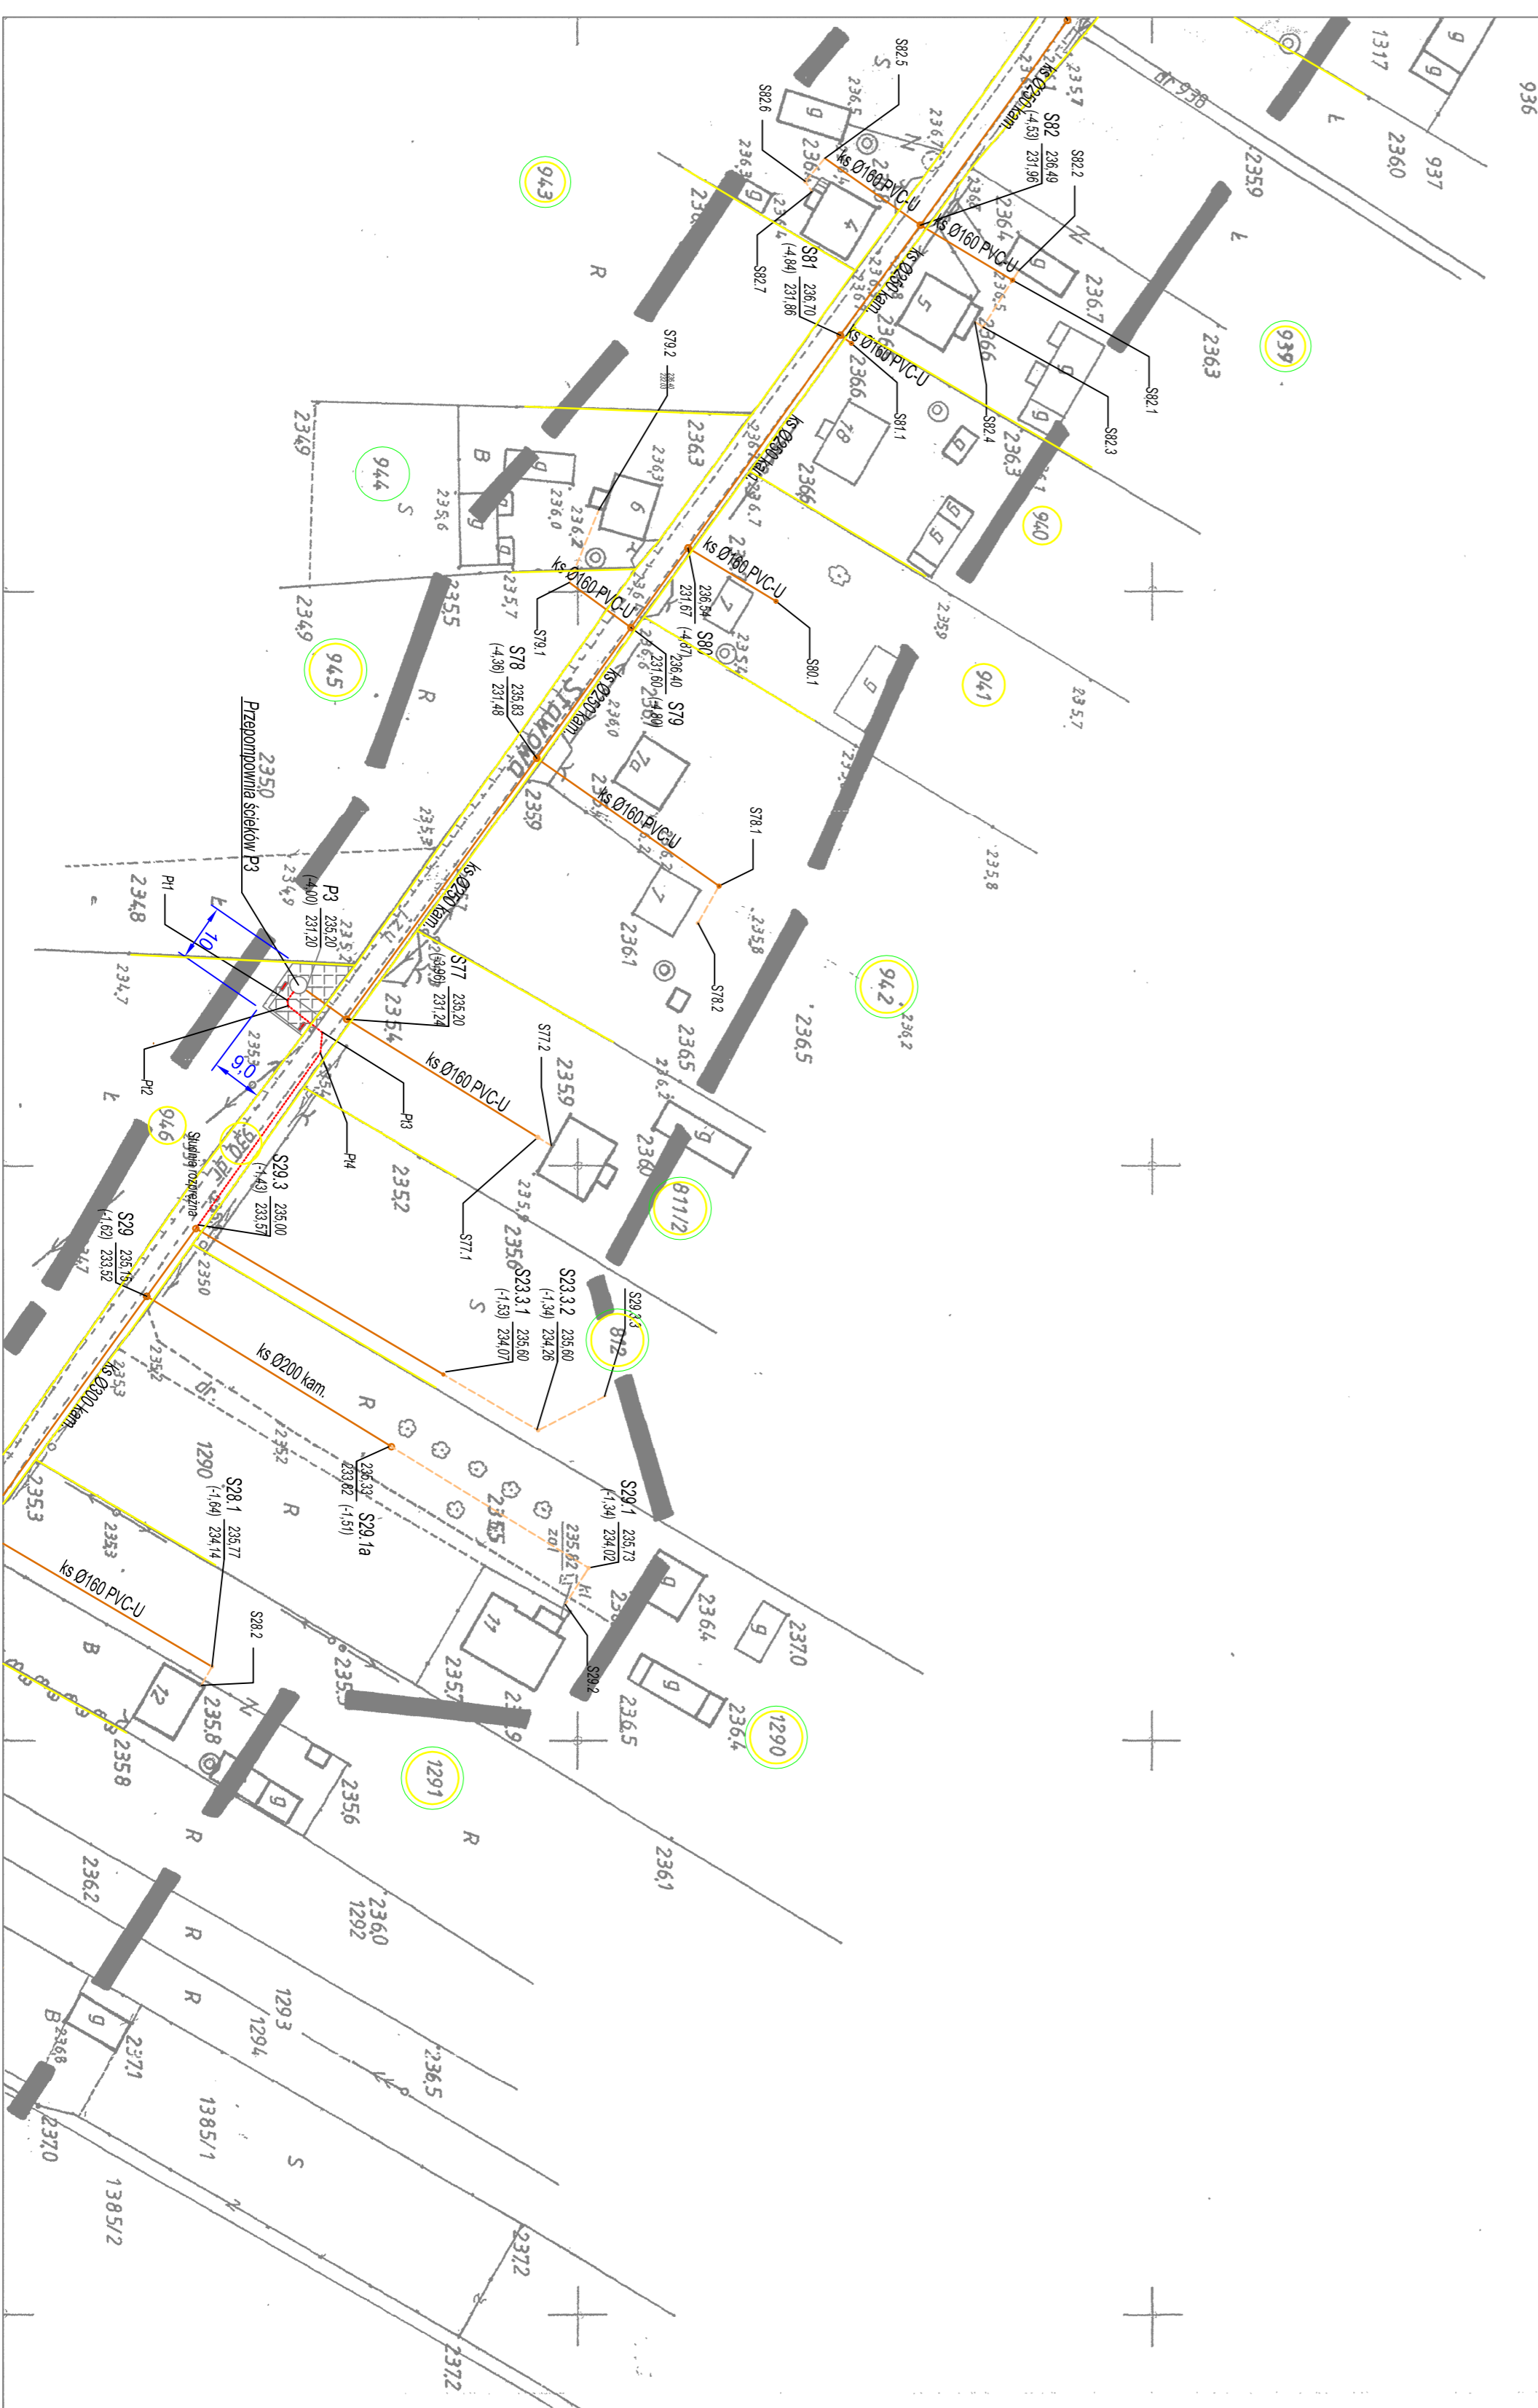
S82.5
S82.6
ks Ø250 kam.
S82 $\frac{236,49}{231,96}$ (-4,53)
S82.2
ks Ø160 PVC-U
ks Ø160 PVC-U
S81 $\frac{236,70}{231,86}$ (-4,84)
S82.7
ks Ø250 kam.
ks Ø160 PVC-U
S82.1
S82.3
S82.4
S81.1
943
939
944
940
941
945
942
946
811/2
812
1290
1291
1317
936
937
dr.938
S79.2
ks Ø250 kam.
ks Ø160 PVC-U
ks Ø160 PVC-U
S80 $\frac{236,54}{231,67}$ (-4,87)
S80.1
S79.1
S78 $\frac{235,83}{231,48}$ (-4,36)
S79 $\frac{236,40}{231,60}$ (-4,80)
ks Ø250 kam.
Słowików
ks Ø160 PVC-U
S78.1
S78.2
Przepompownia ścieków P3
P3 $\frac{235,20}{231,20}$ (-4,00)
ks Ø250 kam.
S77 $\frac{235,20}{231,24}$ (-3,96)
Pt1
Pt2
Pt3
Pt4
10,0
9,0
ks Ø160 PVC-U
S77.2
S77.1
Studnia rozprężna
S29.3 $\frac{235,00}{233,57}$ (-1,43)
S29 $\frac{235,15}{233,52}$ (-1,62)
S23.3.1 $\frac{235,60}{234,07}$ (-1,53)
S23.3.2 $\frac{235,60}{234,26}$ (-1,34)
S29.3.3
ks Ø200 kam.
ks Ø300 kam.
S28.1 $\frac{235,77}{234,14}$ (-1,64)
S29.1a $\frac{235,33}{233,82}$ (-1,51)
S29.1 $\frac{235,73}{234,02}$ (-1,34)
ks Ø160 PVC-U
S28.2
S29.2
1292
1293
1294
1385/1
1385/2
R
S
B
L
236,5
236,3
236,6
236,7
235,9
236,3
234,9
235,6
235,5
235,7
235,0
234,8
234,7
236,1
236,5
235,2
235,0
235,3
235,5
236,4
237,0
235,8
235,6
236,2
236,0
236,1
236,8
237,1
237,0
237,2
236,5
235,7
235,8
236,0